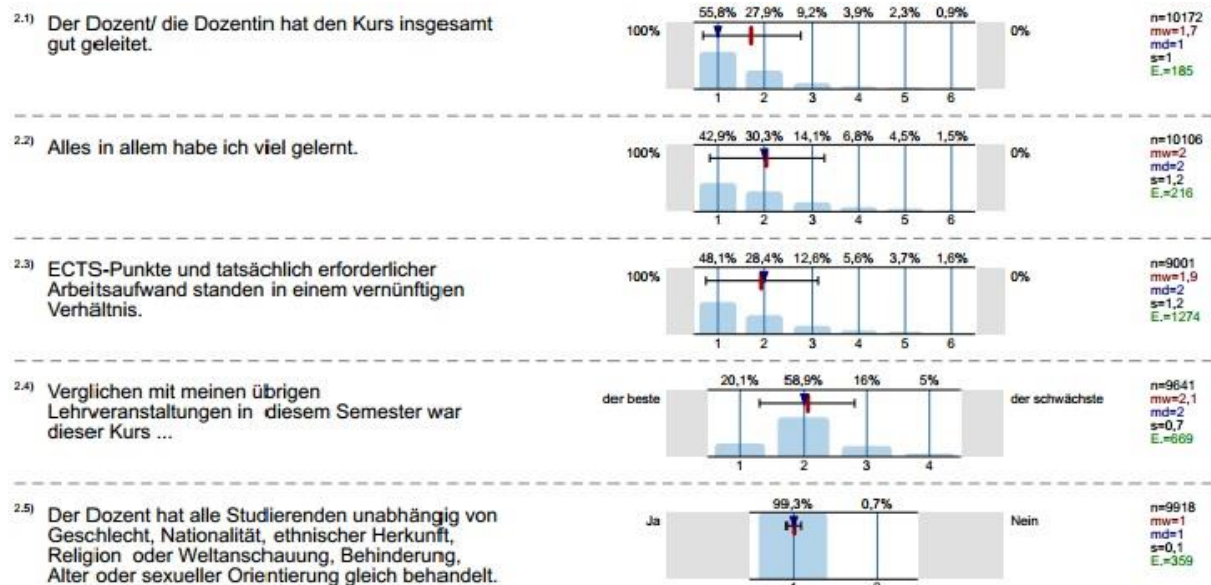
2.1) Der Dozent/ die Dozentin hat den Kurs insgesamt gut geleitet.

100%

55,8% 27,9% 9,2% 3,9% 2,3% 0,9%

1 2 3 4 5 6

0%

n=10172
mw=1,7
md=1
s=1
E.=185

2.2) Alles in allem habe ich viel gelernt.

100%

42,9% 30,3% 14,1% 6,8% 4,5% 1,5%

1 2 3 4 5 6

0%

n=10106
mw=2
md=2
s=1,2
E.=216

2.3) ECTS-Punkte und tatsächlich erforderlicher Arbeitsaufwand standen in einem vernünftigen Verhältnis.

100%

48,1% 28,4% 12,6% 5,6% 3,7% 1,6%

1 2 3 4 5 6

0%

n=9001
mw=1,9
md=2
s=1,2
E.=1274

2.4) Verglichen mit meinen übrigen Lehrveranstaltungen in diesem Semester war dieser Kurs ...

der beste

20,1% 58,9% 16% 5%

1 2 3 4

der schwächste

n=9641
mw=2,1
md=2
s=0,7
E.=669

2.5) Der Dozent hat alle Studierenden unabhängig von Geschlecht, Nationalität, ethnischer Herkunft, Religion oder Weltanschauung, Behinderung, Alter oder sexueller Orientierung gleich behandelt.

Ja

99,3% 0,7%

1 2

Nein

n=9918
mw=1
md=1
s=0,1
E.=359